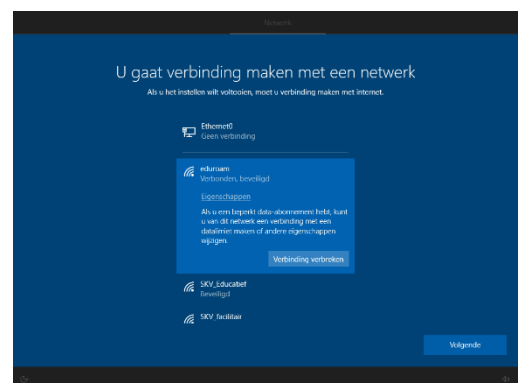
Netwerk

U gaat verbinding maken met een netwerk

Als u het instellen wilt voltooien, moet u verbinding maken met internet.

Ethernet0
Geen verbinding

eduroam
Verbonden, beveiligd

Eigenschappen

Als u een beperkt data-abonnement hebt, kunt u van dit netwerk een verbinding met een datalimiet maken of andere eigenschappen wijzigen.

Verbinding verbreken

SKV_Educatief
Beveiligd

SKV_facilitair

Volgende